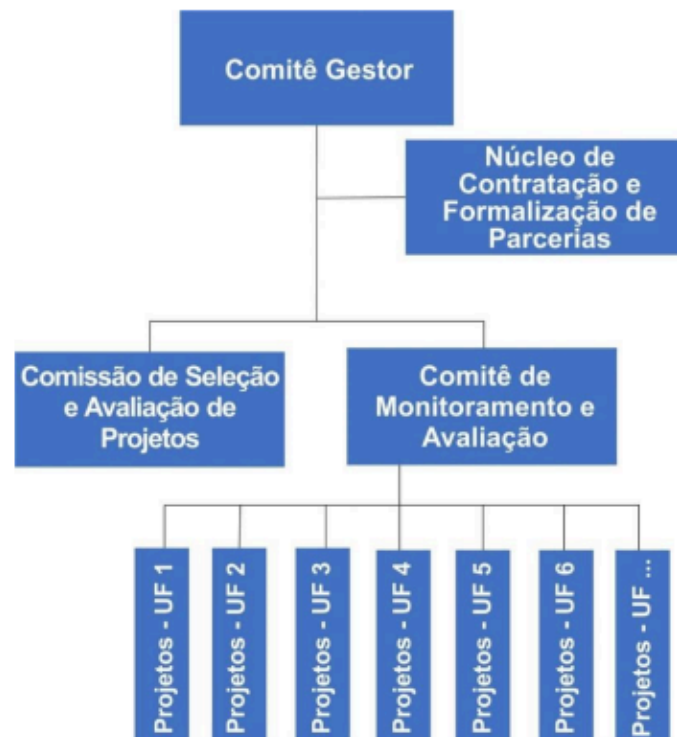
Comitê Gestor

Núcleo de Contratação e Formalização de Parcerias

Comissão de Seleção e Avaliação de Projetos

Comitê de Monitoramento e Avaliação

Projetos - UF 1

Projetos - UF 2

Projetos - UF 3

Projetos - UF 4

Projetos - UF 5

Projetos - UF 6

Projetos - UF ...